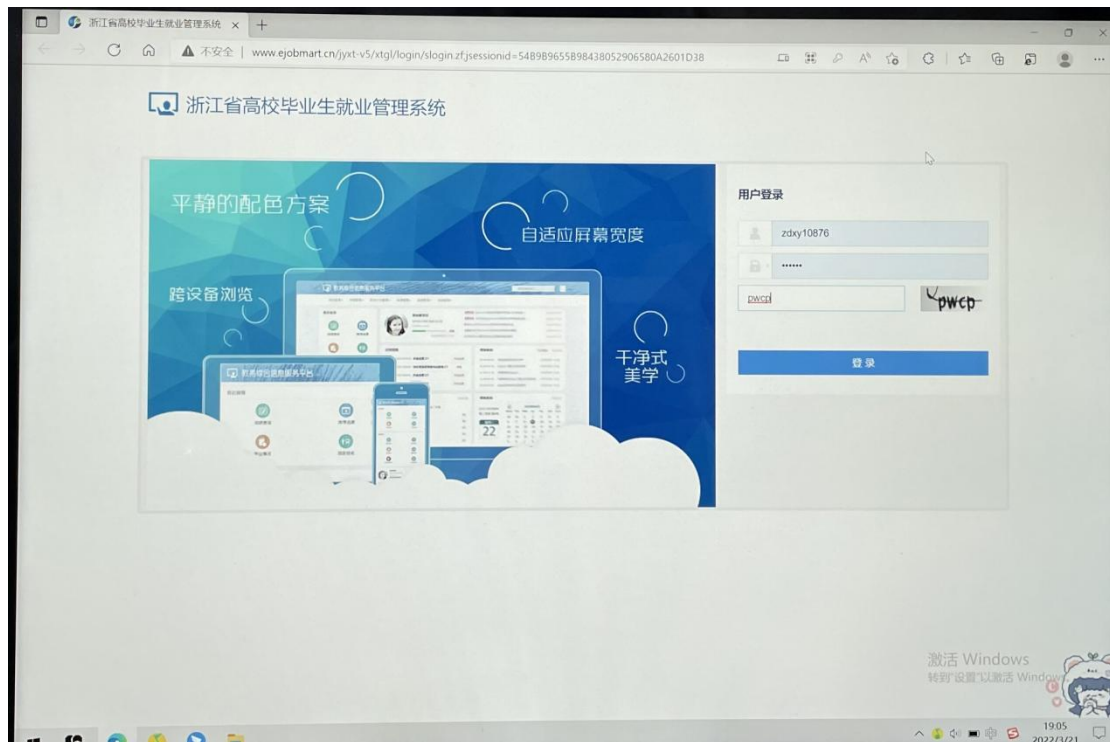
浙江省高校毕业生就业管理系统 ×

不安全 | www.ejobmart.cn/jyxt-v5/xtgl/login/slogin.zf;jsessionid=54B9B9655B98438052906580A2601D38

浙江省高校毕业生就业管理系统

平静的配色方案

自适应屏幕宽度

跨设备浏览

干净式美学

22

用户登录

zdxy10876

······

pwcp

pwcp

登录

激活 Windows
转到"设置"以激活 Windows。

19:05
2022/3/21